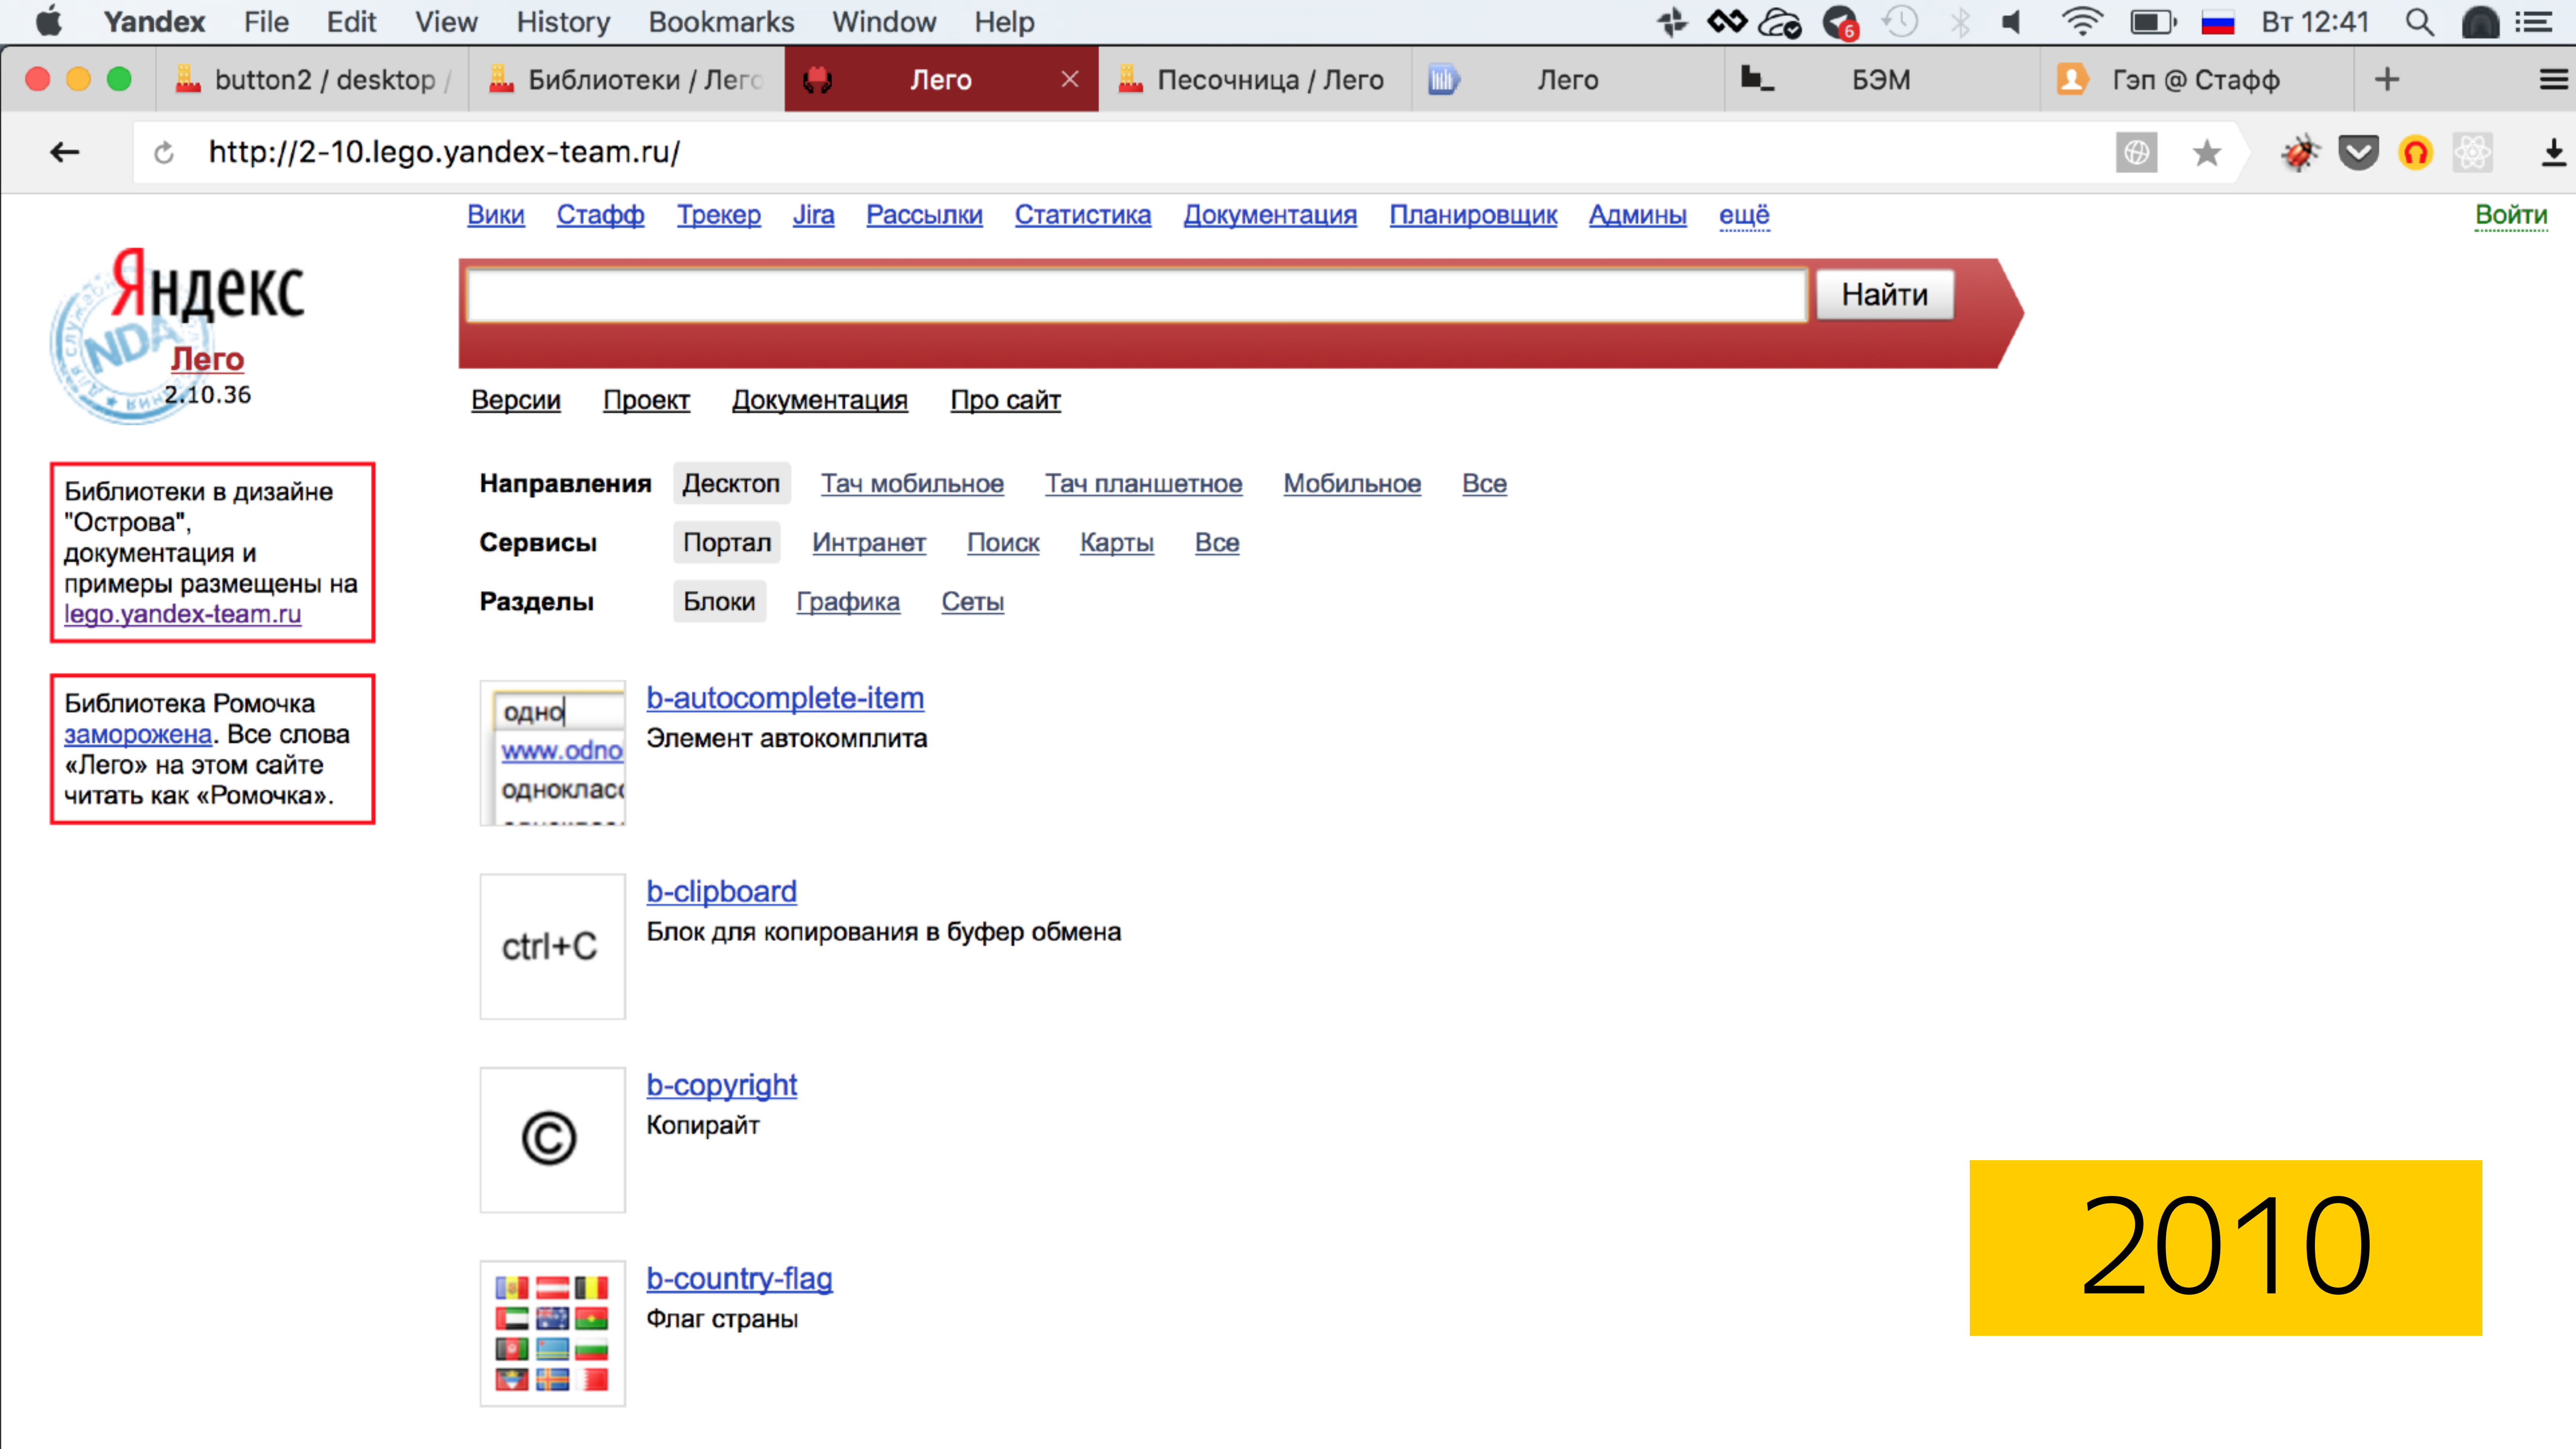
Yandex File Edit View History Bookmarks Window Help

6

Вт 12:41

button2 / desktop / Библиотеки / Лего Лего Песочница / Лего Лего БЭМ Гэп @ Стафф

http://2-10.lego.yandex-team.ru/

Вики Стафф Трекер Jira Рассылки Статистика Документация Планировщик Админы ещё Войти

Яндекс
NDA
Лего
2.10.36

Найти

Версии Проект Документация Про сайт

Библиотеки в дизайне "Острова", документация и примеры размещены на lego.yandex-team.ru

Библиотека Ромочка заморожена. Все слова «Лего» на этом сайте читать как «Ромочка».

Направления Десктоп Тач мобильное Тач планшетное Мобильное Все

Сервисы Портал Интранет Поиск Карты Все

Разделы Блоки Графика Сеты

одно
www.odno
однокласс

b-autocomplete-item
Элемент автокомплита

ctrl+C

b-clipboard
Блок для копирования в буфер обмена

©

b-copyright
Копирайт

b-country-flag
Флаг страны

2010